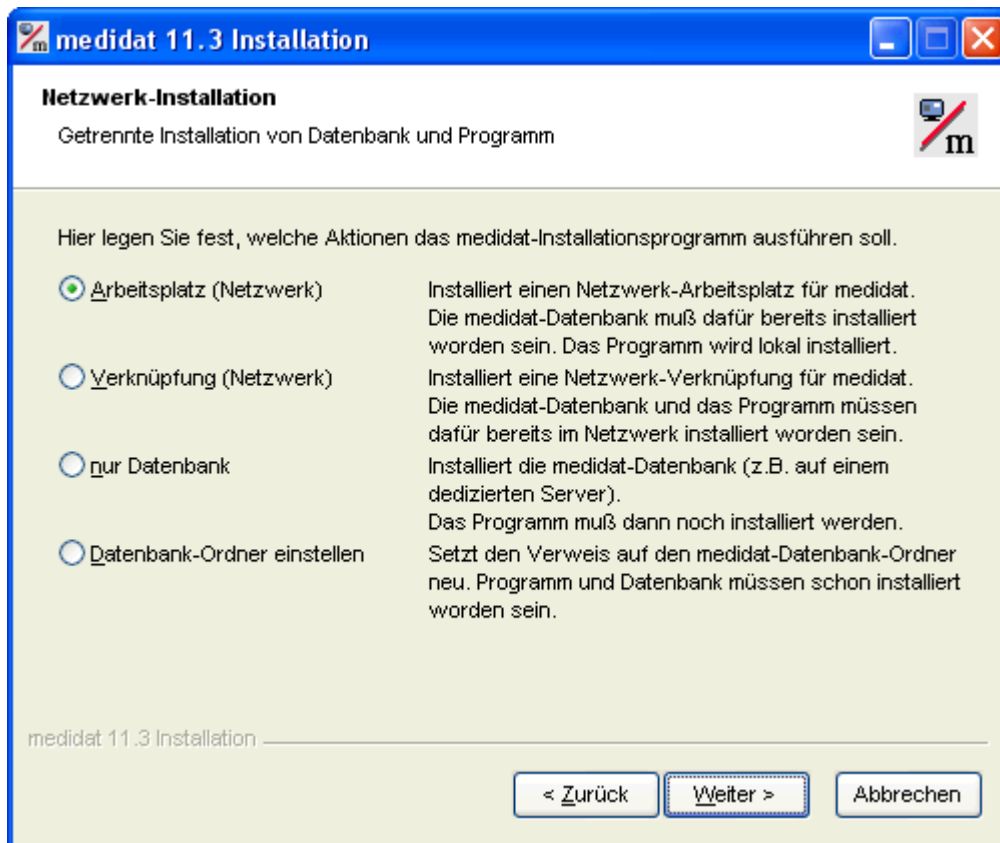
medidat 11.3 Installation

Netzwerk-Installation
Getrennte Installation von Datenbank und Programm

Hier legen Sie fest, welche Aktionen das medidat-Installationsprogramm ausführen soll.

| | |
|---|---|
| Arbeitsplatz (Netzwerk) | Installiert einen Netzwerk-Arbeitsplatz für medidat. Die medidat-Datenbank muß dafür bereits installiert worden sein. Das Programm wird lokal installiert. |
| Verknüpfung (Netzwerk) | Installiert eine Netzwerk-Verknüpfung für medidat. Die medidat-Datenbank und das Programm müssen dafür bereits im Netzwerk installiert worden sein. |
| nur Datenbank | Installiert die medidat-Datenbank (z.B. auf einem dedizierten Server). Das Programm muß dann noch installiert werden. |
| Datenbank-Ordner einstellen | Setzt den Verweis auf den medidat-Datenbank-Ordner neu. Programm und Datenbank müssen schon installiert worden sein. |

medidat 11.3 Installation

< Zurück    Weiter >    Abbrechen